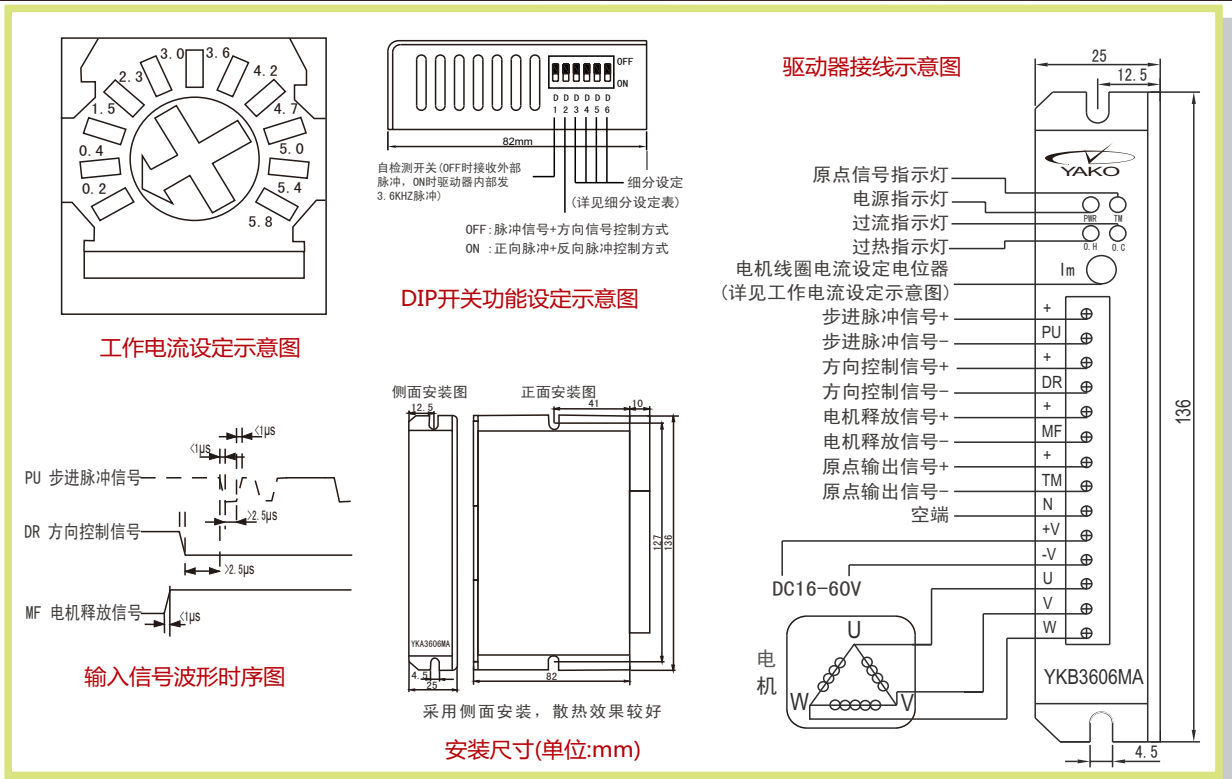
3.0 3.6
2.3 4.2
1.5 4.7
0.4 5.0
0.2 5.4
5.8

工作电流设定示意图

OFF
ON
D D D D D D
1 2 3 4 5 6
82mm
自检测开关(OFF时接收外部脉冲，ON时驱动器内部发3.6KHZ脉冲)
细分设定
(详见细分设定表)
OFF:脉冲信号+方向信号控制方式
ON :正向脉冲+反向脉冲控制方式

DIP开关功能设定示意图

驱动器接线示意图
25
12.5
YAKO
原点信号指示灯
电源指示灯
过流指示灯
过热指示灯
PWR TM
O.H O.C
电机线圈电流设定电位器
(详见工作电流设定示意图)
Im
步进脉冲信号+
步进脉冲信号-
方向控制信号+
方向控制信号-
电机释放信号+
电机释放信号-
原点输出信号+
原点输出信号-
空端
+
PU
+
DR
+
MF
+
TM
N
+V
-V
U
V
W
DC16-60V
U
电
机
W
V
YKB3606MA
136
4.5

PU 步进脉冲信号
DR 方向控制信号
MF 电机释放信号
<1μs
<1μs
>2.5μs
>2.5μs
<1μs

输入信号波形时序图

侧面安装图
正面安装图
12.5
41
10
127
136
YKA3606MA
4.5
25
82
采用侧面安装，散热效果较好

安装尺寸(单位:mm)